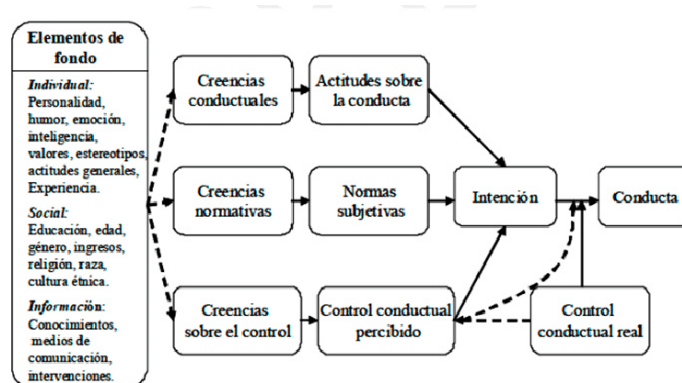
Elementos de fondo

Individual: Personalidad, humor, emoción, inteligencia, valores, estereotipos, actitudes generales, Experiencia.

Social: Educación, edad, género, ingresos, religión, raza, cultura étnica.

Información: Conocimientos, medios de comunicación, intervenciones.

Creencias conductuales

Actitudes sobre la conducta

Creencias normativas

Normas subjetivas

Creencias sobre el control

Control conductual percibido

Intención

Conducta

Control conductual real